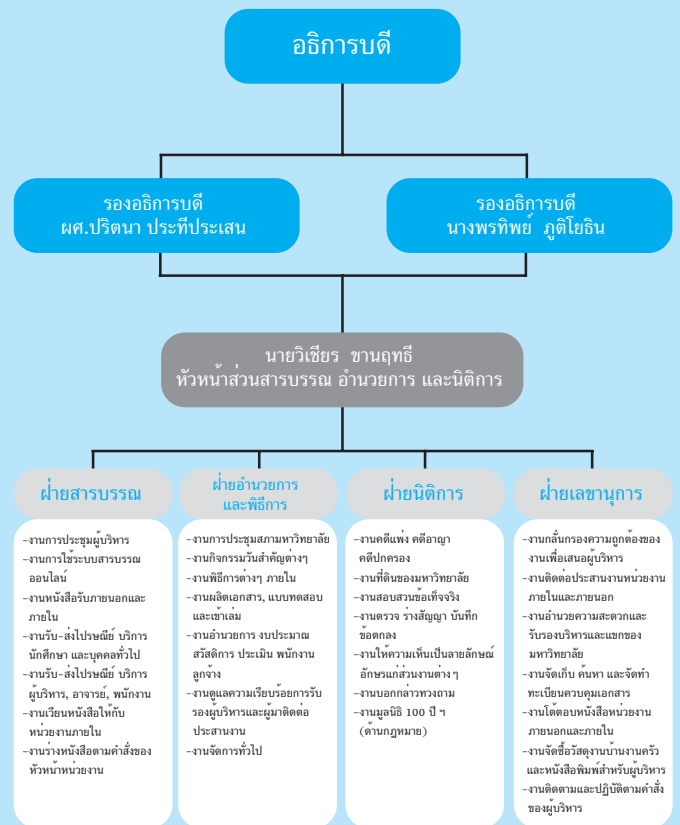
อธิการบดี

รองอธิการบดี
ผศ.ปริตนา ประทีปประเสน

รองอธิการบดี
นางพรทิพย์ ภูติโยธิน

นายวิเชียร ขานฤทธี
หัวหน้าส่วนสารบรรณ อำนวยการ และนิติการ

ฝ่ายสารบรรณ

-งานการประชุมผู้บริหาร
-งานการใช้ระบบสารบรรณออนไลน์
-งานหนังสือรับภายนอกและภายใน
-งานรับ-ส่งไปรษณีย์ บริการนักศึกษา และบุคคลทั่วไป
-งานรับ-ส่งไปรษณีย์ บริการผู้บริหาร, อาจารย์, พนักงาน
-งานเวียนหนังสือให้กับหน่วยงานภายใน
-งานร่างหนังสือตามคำสั่งของหัวหน้าหน่วยงาน

ฝ่ายอำนวยการและพิธีการ

-งานการประชุมสภามหาวิทยาลัย
-งานกิจกรรมวันสำคัญต่างๆ
-งานพิธีการต่างๆ ภายใน
-งานผลิตเอกสาร, แบบทดสอบ และเข้าเล่ม
-งานอำนวยการ งบประมาณ สวัสดิการ ประเมิน พนักงานลูกจ้าง
-งานดูแลความเรียบร้อยการรับรองผู้บริหารและผู้มาติดต่อประสานงาน
-งานจัดการทั่วไป

ฝ่ายนิติการ

-งานคดีแพ่ง คดีอาญา คดีปกครอง
-งานที่ดินของมหาวิทยาลัย
-งานสอบสวนข้อเท็จจริง
-งานตรวจ ร่างสัญญา บันทึกข้อตกลง
-งานให้ความเห็นเป็นลายลักษณ์อักษรแก่ส่วนงานต่างๆ
-งานบอกกล่าวทวงถาม
-งานมูลนิธิ 100 ปี ฯ (ด้านกฎหมาย)

ฝ่ายเลขานุการ

-งานกลั่นกรองความถูกต้องของงานเพื่อเสนอผู้บริหาร
-งานติดต่อประสานงานหน่วยงานภายในและภายนอก
-งานอำนวยความสะดวกและรับรองบริหารและแขกของมหาวิทยาลัย
-งานจัดเก็บ ค้นหา และจัดทำทะเบียนควบคุมเอกสาร
-งานโต้ตอบหนังสือหน่วยงานภายนอกและภายใน
-งานจัดซื้อวัสดุงานบ้านงานครัวและหนังสือพิมพ์สำหรับผู้บริหาร
-งานติดตามและปฏิบัติตามคำสั่งของผู้บริหาร